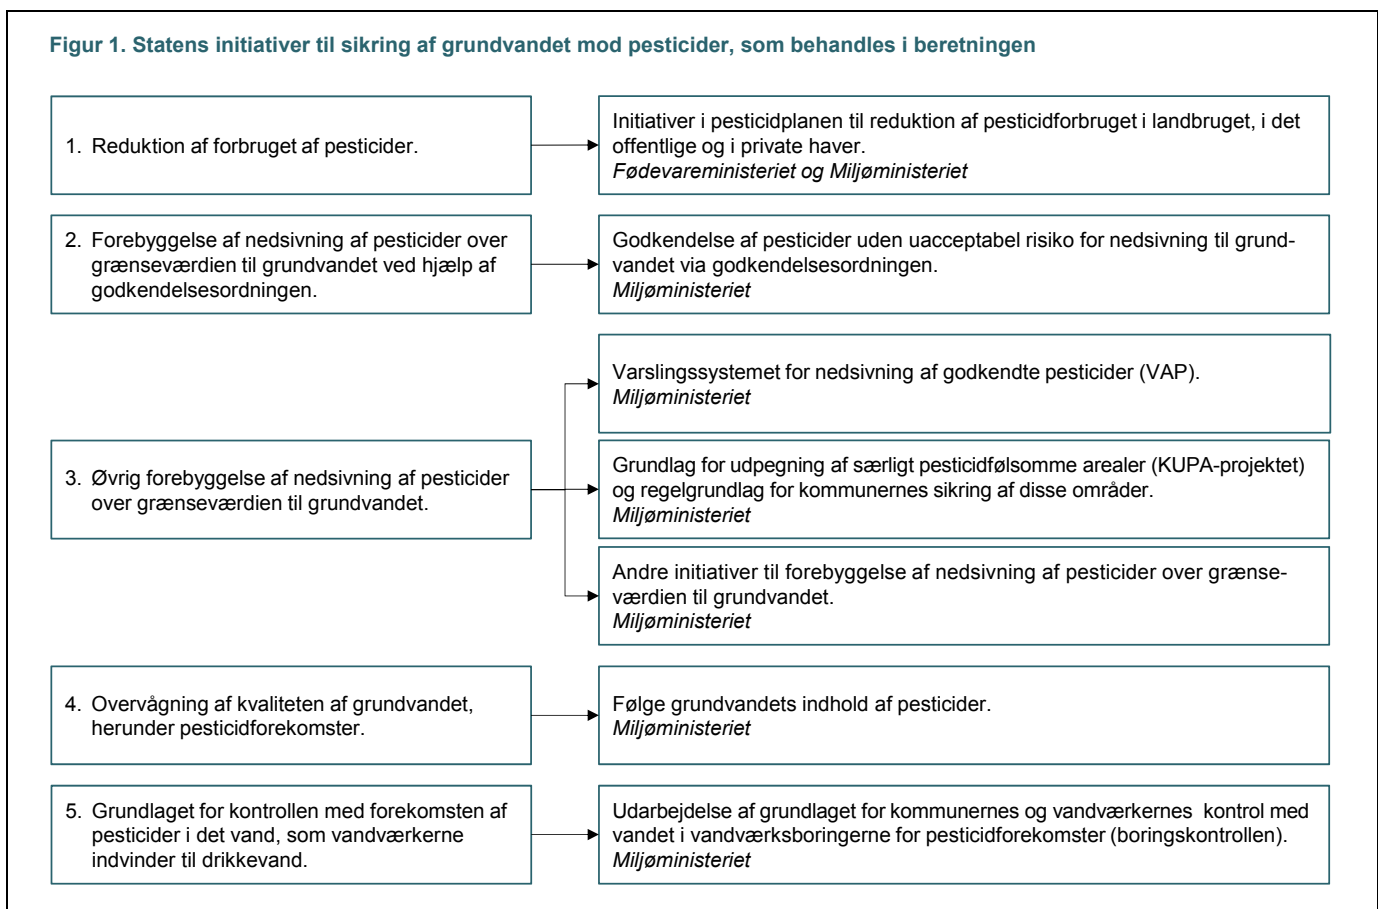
Figur 1. Statens initiativer til sikring af grundvandet mod pesticider, som behandles i beretningen

1. Reduktion af forbruget af pesticider.

Initiativer i pesticidplanen til reduktion af pesticidforbruget i landbruget, i det offentlige og i private haver.
*Fødevareministeriet og Miljøministeriet*

2. Forebyggelse af nedsivning af pesticider over grænseværdien til grundvandet ved hjælp af godkendelsesordningen.

Godkendelse af pesticider uden uacceptabel risiko for nedsivning til grundvandet via godkendelsesordningen.
*Miljøministeriet*

3. Øvrig forebyggelse af nedsivning af pesticider over grænseværdien til grundvandet.

Varslingssystemet for nedsivning af godkendte pesticider (VAP).
*Miljøministeriet*

Grundlag for udpegning af særligt pesticidfølsomme arealer (KUPA-projektet) og regelgrundlag for kommunernes sikring af disse områder.
*Miljøministeriet*

Andre initiativer til forebyggelse af nedsivning af pesticider over grænseværdien til grundvandet.
*Miljøministeriet*

4. Overvågning af kvaliteten af grundvandet, herunder pesticidforekomster.

Følge grundvandets indhold af pesticider.
*Miljøministeriet*

5. Grundlaget for kontrollen med forekomsten af pesticider i det vand, som vandværkerne indvinder til drikkevand.

Udarbejdelse af grundlaget for kommunernes og vandværkernes kontrol med vandet i vandværksboringerne for pesticidforekomster (boringskontrollen).
*Miljøministeriet*